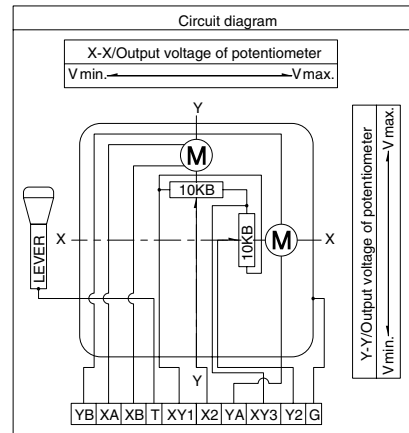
Circuit diagram

X-X/Output voltage of potentiometer
V min. V max.

Y-Y/Output voltage of potentiometer
V min. V max.

Y
M
10KB
10KB
M
X
X
LEVER
Y

| YB | XA | XB | T | XY1 | X2 | YA | XY3 | Y2 | G |
|---|---|---|---|---|---|---|---|---|---|